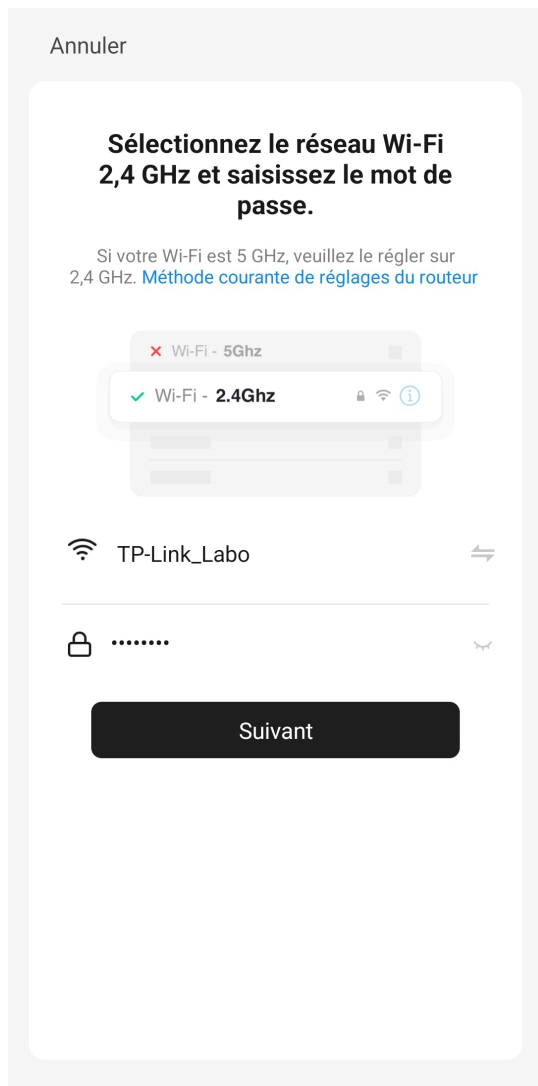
Annuler

Sélectionnez le réseau Wi-Fi 2,4 GHz et saisissez le mot de passe.

Si votre Wi-Fi est 5 GHz, veuillez le régler sur 2,4 GHz. Méthode courante de réglages du routeur

× Wi-Fi - 5Ghz

✓ Wi-Fi - 2.4Ghz

TP-Link_Labo

••••••••

Suivant